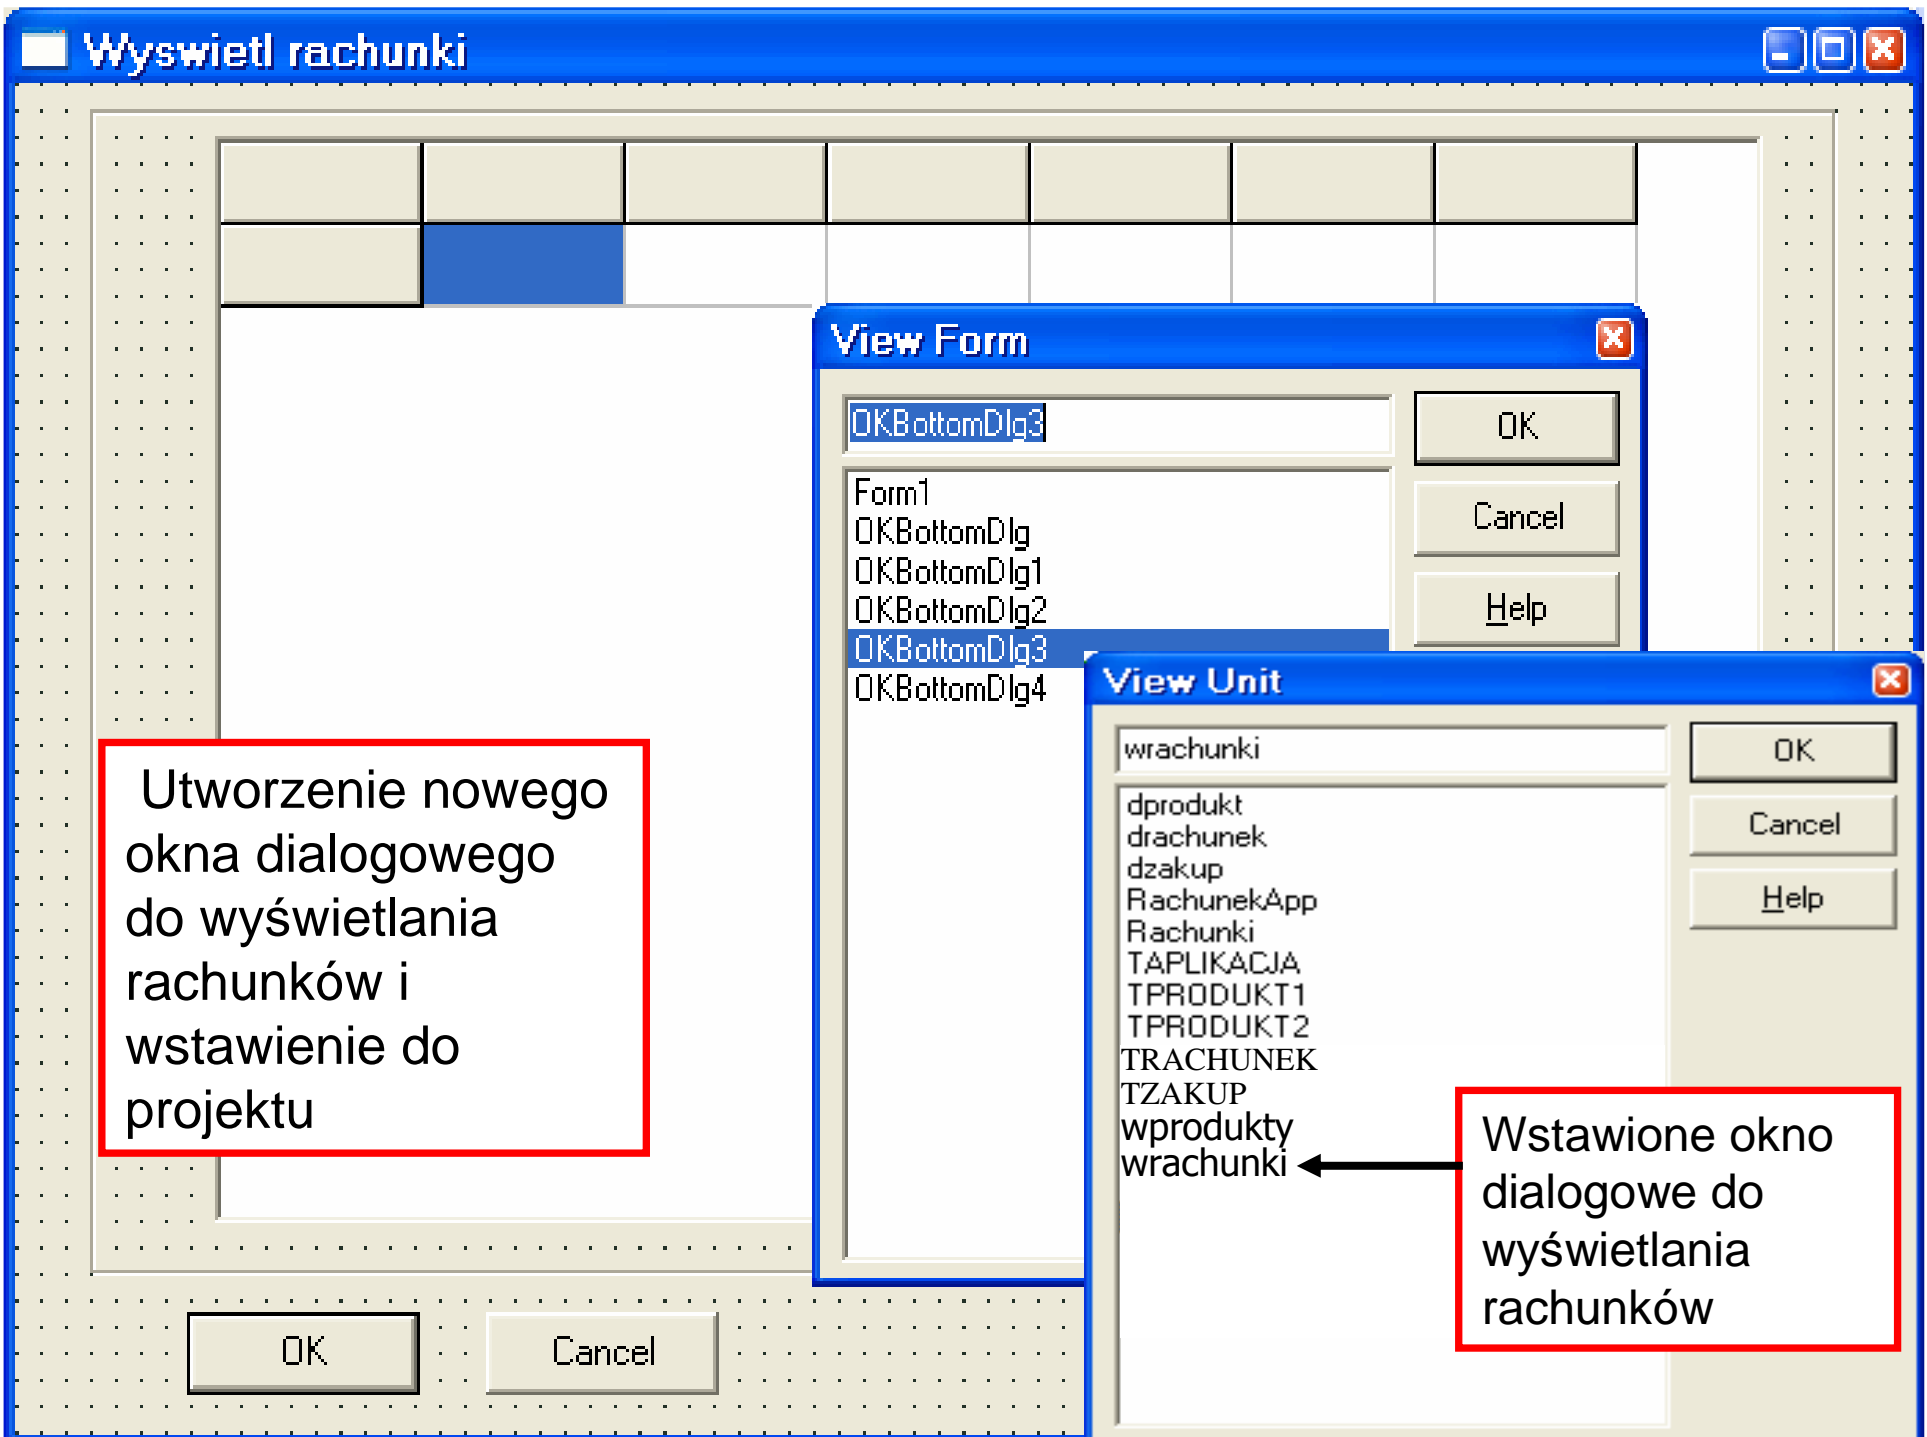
Wyswietl rachunki

View Form

OKBottomDlg3

OK

Cancel

Help

Form1
OKBottomDlg
OKBottomDlg1
OKBottomDlg2
OKBottomDlg3
OKBottomDlg4

View Unit

wrachunki

OK

Cancel

Help

dprodukt
drachunek
dzakup
RachunekApp
Rachunki
TAPLIKACJA
TPRODUKT1
TPRODUKT2
TRACHUNEK
TZAKUP
wprodukty
wrachunki

Utworzenie nowego okna dialogowego do wyświetlania rachunków i wstawienie do projektu

Wstawione okno dialogowe do wyświetlania rachunków

OK

Cancel